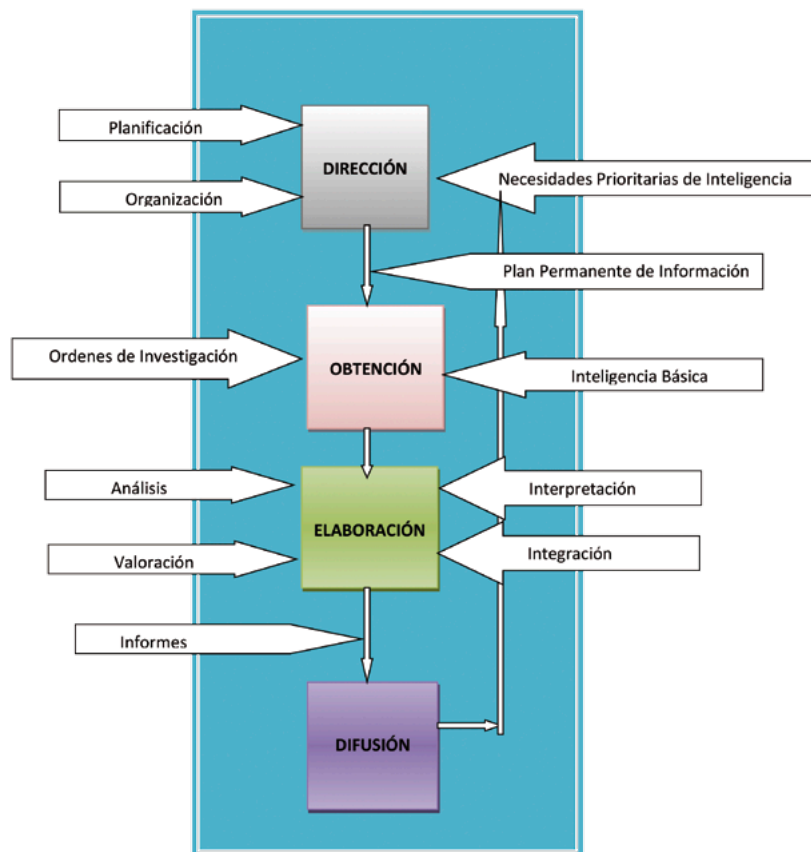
Planificación

DIRECCIÓN

Organización

Necesidades Prioritarias de Inteligencia

Plan Permanente de Información

Ordenes de Investigación

OBTENCIÓN

Inteligencia Básica

Análisis

Interpretación

ELABORACIÓN

Valoración

Integración

Informes

DIFUSIÓN